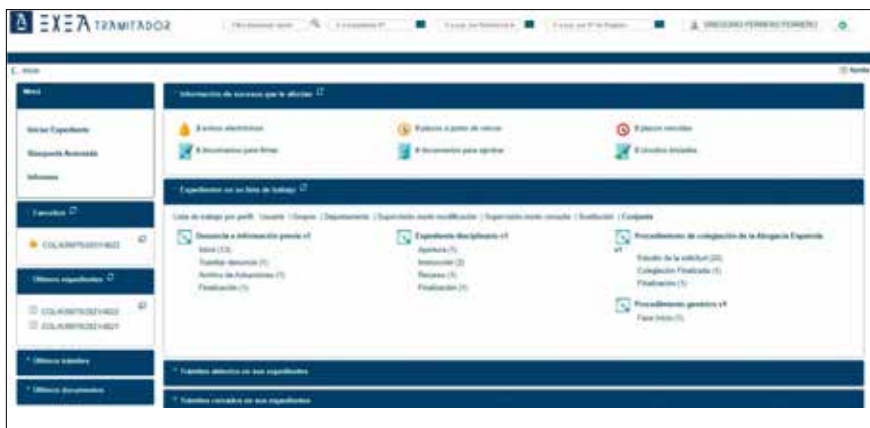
EXEA TRAMITADOR

GREGORIO FERRERO FERRERO

Inicio

Ayuda

Menú

Iniciar Expediente

Búsqueda Avanzada

Informes

Favoritos

COLA00079/2021/4622

Últimos expedientes

COLA00079/2021/4622

COLA00079/2021/4621

Últimos trámites

Últimos documentos

Información de sucesos que le afectan

8 avisos electrónicos

8 plazos a punto de vencer

8 plazos vencidos

8 documentos para firmar

8 documentos para aprobar

8 trámites iniciados

Expedientes en su lista de trabajo

Lista de trabajo por perfil: Usuario | Grupos | Departamento | Supervisión modo modificación | Supervisión modo consulta | Sustitución | Conjunta

Denuncia e información previa v1

Inicio (13)

Trámites denuncia (1)

Archivo de Actuaciones (1)

Finalización (1)

Expediente disciplinario v1

Apertura (1)

Instrucción (2)

Recurso (1)

Finalización (1)

Procedimiento de colegiación de la Abogacía Española v1

Estudio de la solicitud (20)

Colegiación Finalizada (1)

Finalización (1)

Procedimiento genérico v1

Fase Inicio (1)

Trámites abiertos en sus expedientes

Trámites cerrados en sus expedientes